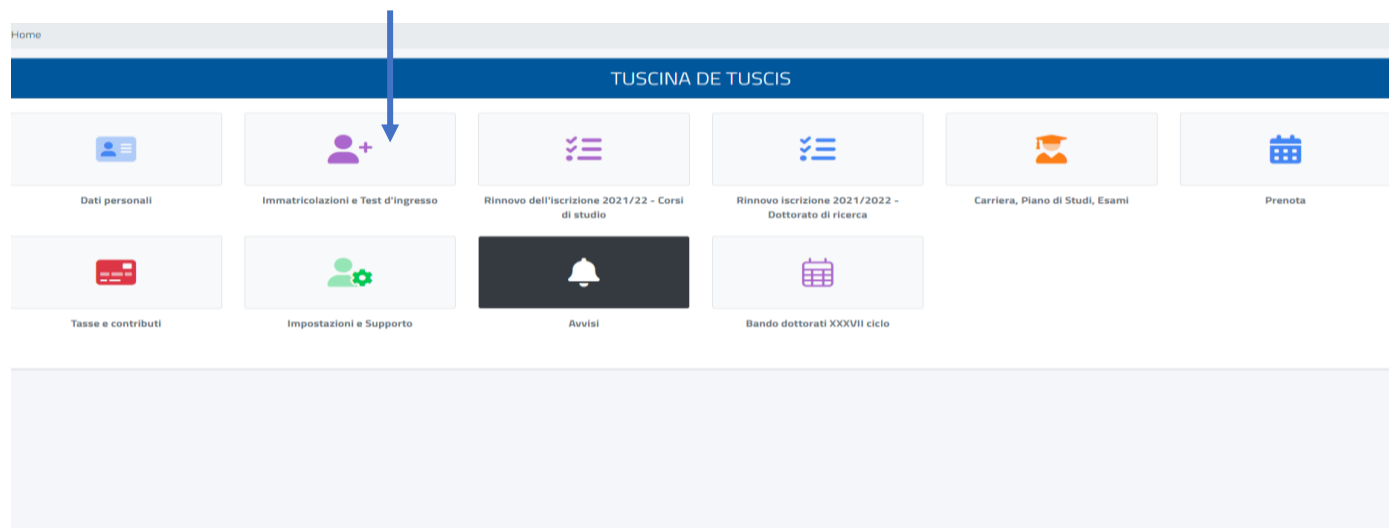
Home

TUSCINA DE TUSCIS

Dati personali

Immatricolazioni e Test d'ingresso

Rinnovo dell'iscrizione 2021/22 - Corsi di studio

Rinnovo iscrizione 2021/2022 - Dottorato di ricerca

Carriera, Piano di Studi, Esami

Prenota

Tasse e contributi

Impostazioni e Supporto

Avvisi

Bando dottorati XXXVII ciclo